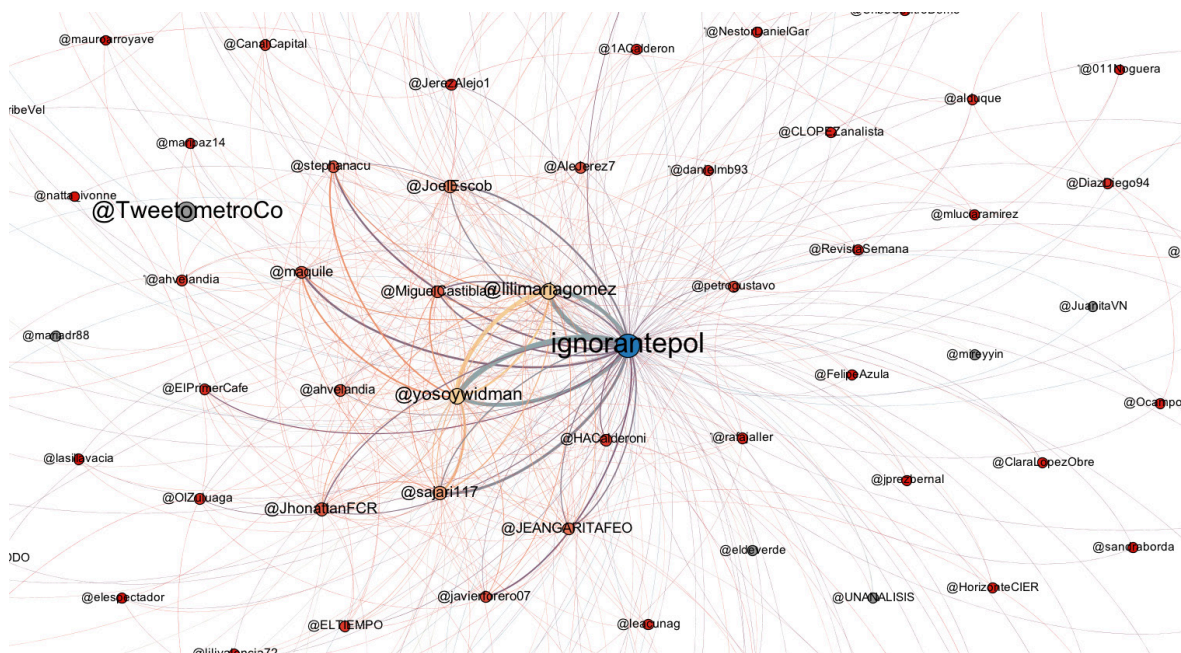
@mauroarroyave
@CanalCapital
@1ACalderon
@NestorDanielGar
@011Noguera
ribeVel
@JerezAlejo1
@alduque
@marinpaz14
@CLOPEZanalista
@stephanacu
@Alejerez7
@danielmb93
@JoelEscob
@DiazDiego94
@nattalivonne
@TweetometroCo
@mluciaramirez
@RevistaSemana
@ahvelandia
@maquile
@lilimariagomez
@petrogustavo
@MiguelCastiblan
@JuanitaVN
@manadr88
ignorantepol
@mireyyin
@ElPrimerCafe
@ahvelandia
@FelipeAzula
@yosoywidman
@Ocampo
@ratiaaller
@HACalderoni
@lasillavacia
@ClaraLopezObre
@OlZuluaga
@jprezbernal
@sajari117
@JhonattanFCR
@JEANGARITAFEO
ODO
@eldeverde
@sandlaborda
@elespectador
@javierforero07
@UNANALISIS
@HorizonteCIER
@ELTIEMPO
@leacunag